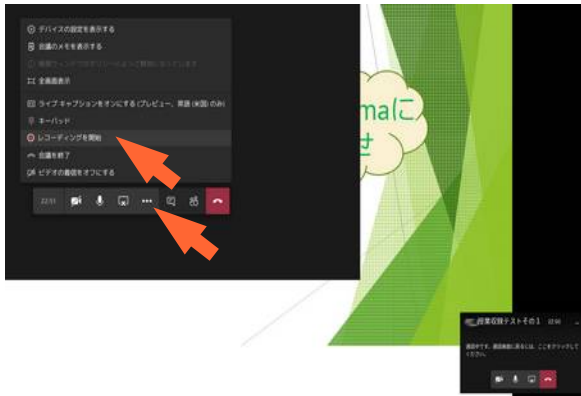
デバイスの設定を表示する
会議のメモを表示する
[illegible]
全画面表示
ライブ キャプションをオンにする (プレビュー、英語 (米国) のみ)
キーパッド
レコーディングを開始
会議を終了
ビデオの着信をオフにする

22:51

maに
せ

授業収録テストその1 22:56
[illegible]